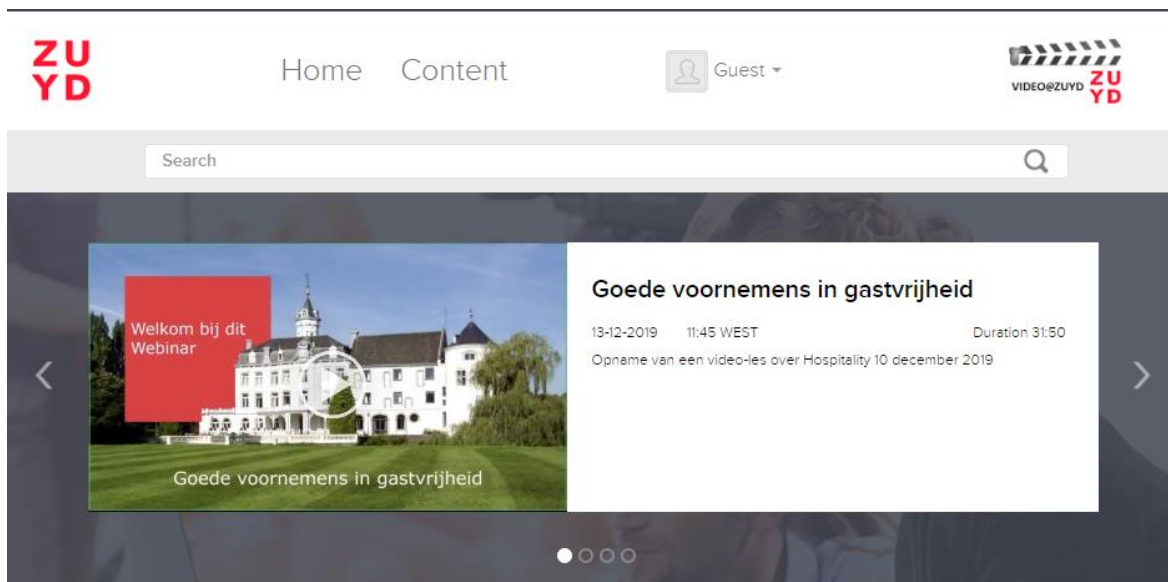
ZU
YD

Home Content

Guest

VIDEO@ZUYD ZU YD

Search

Welkom bij dit Webinar

Goede voornemens in gastvrijheid

Goede voornemens in gastvrijheid

13-12-2019 11:45 WEST Duration 31:50

Opname van een video-les over Hospitality 10 december 2019